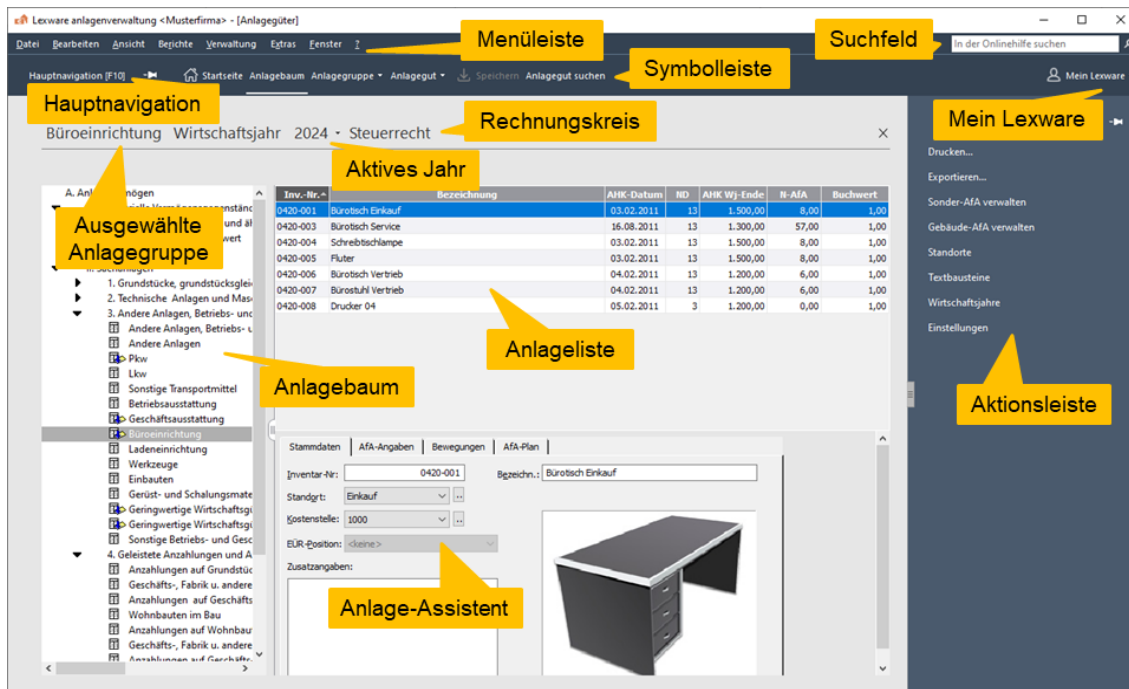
Lexware anlagenverwaltung <Musterfirma> - [Anlagegüter]

Datei Bearbeiten Ansicht Berichte Verwaltung Extras Fenster ?

Menüleiste

Suchfeld

In der Onlinehilfe suchen

Hauptnavigation [F10] Startseite Anlagebaum Anlagegruppe Anlagegut Speichern Anlagegut suchen

Symbolleiste

Mein Lexware

Hauptnavigation

Büroeinrichtung Wirtschaftsjahr 2024 Steuerrecht

Rechnungskreis

Mein Lexware

Aktives Jahr

Drucken...
Exportieren...
Sonder-AfA verwalten
Gebäude-AfA verwalten
Standorte
Textbausteine
Wirtschaftsjahre
Einstellungen

Aktionsleiste

A. Anla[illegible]ögen

Ausgewählte Anlagegruppe

1. Grundstücke, grundstücksglei
2. Technische Anlagen und Mas
3. Andere Anlagen, Betriebs- und
Andere Anlagen, Betriebs- u
Andere Anlagen
Pkw
Lkw
Sonstige Transportmittel
Betriebsausstattung
Geschäftsausstattung
Büroeinrichtung
Ladeneinrichtung
Werkzeuge
Einbauten
Gerüst- und Schalungsmate
Geringwertige Wirtschaftsgü
Geringwertige Wirtschaftsgü
Sonstige Betriebs- und Gesc
4. Geleistete Anzahlungen und A
Anzahlungen auf Grundstüc
Geschäfts-, Fabrik u. andere
Anzahlungen auf Geschäfts
Wohnbauten im Bau
Anzahlungen auf Wohnbau
Geschäfts-, Fabrik u. andere
Anzahlungen auf Geschäfts-

Anlagebaum

| Inv.-Nr. | Bezeichnung | AHK-Datum | ND | AHK Wj-Ende | N-AfA | Buchwert |
|---|---|---|---|---|---|---|
| 0420-001 | Bürotisch Einkauf | 03.02.2011 | 13 | 1.500,00 | 8,00 | 1,00 |
| 0420-003 | Bürotisch Service | 16.08.2011 | 13 | 1.300,00 | 57,00 | 1,00 |
| 0420-004 | Schreibtischlampe | 03.02.2011 | 13 | 1.500,00 | 8,00 | 1,00 |
| 0420-005 | Fluter | 03.02.2011 | 13 | 1.500,00 | 8,00 | 1,00 |
| 0420-006 | Bürotisch Vertrieb | 04.02.2011 | 13 | 1.200,00 | 6,00 | 1,00 |
| 0420-007 | Bürostuhl Vertrieb | 04.02.2011 | 13 | 1.200,00 | 6,00 | 1,00 |
| 0420-008 | Drucker 04 | 05.02.2011 | 3 | 1.200,00 | 0,00 | 1,00 |

Anlageliste

Stammdaten AfA-Angaben Bewegungen AfA-Plan

Inventar-Nr: 0420-001 Bezeichn.: Bürotisch Einkauf
Standort: Einkauf
Kostenstelle: 1000
EÜR-Position: <keine>
Zusatzangaben:

Anlage-Assistent